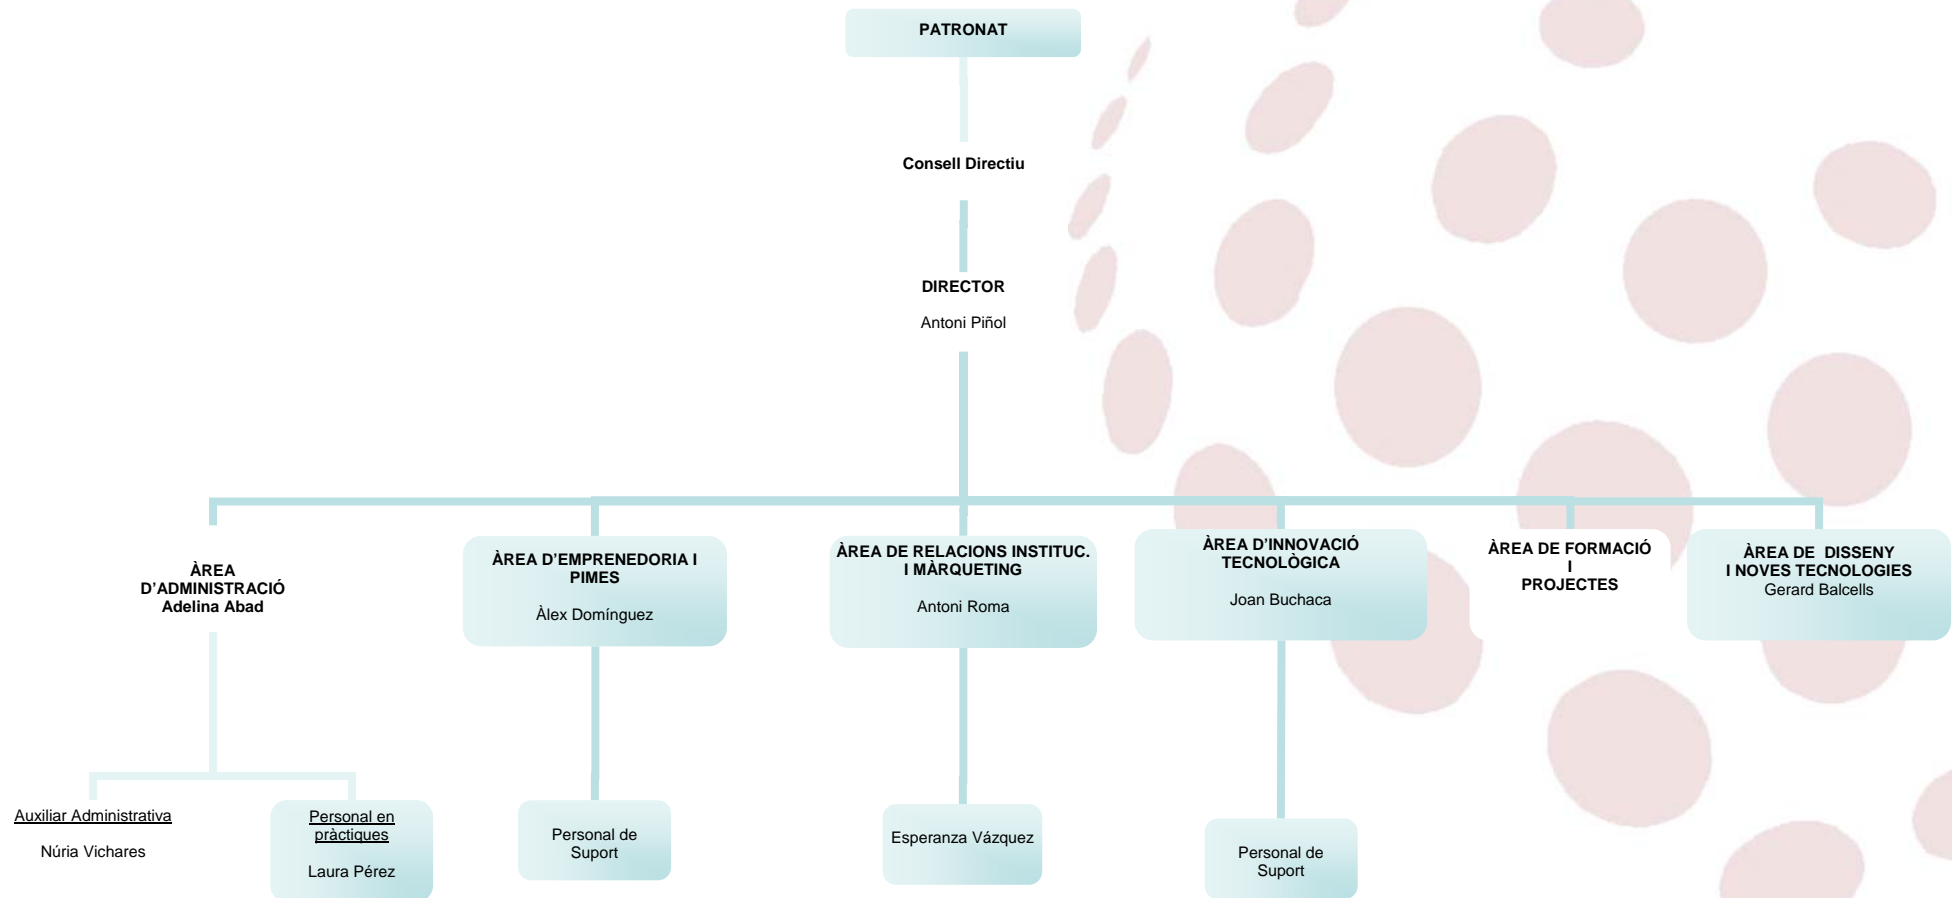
PATRONAT

Consell Directiu

DIRECTOR

Antoni Piñol

ÀREA D'ADMINISTRACIÓ Adelina Abad

Auxiliar Administrativa

Núria Vichares

Personal en pràctiques

Laura Pérez

ÀREA D'EMPRENEDORIA I PIMES

Àlex Domínguez

Personal de Suport

ÀREA DE RELACIONS INSTITUC. I MÀRQUETING

Antoni Roma

Esperanza Vázquez

ÀREA D'INNOVACIÓ TECNOLÒGICA

Joan Buchaca

Personal de Suport

ÀREA DE FORMACIÓ I PROJECTES

ÀREA DE DISSENY I NOVES TECNOLOGIES

Gerard Balcells